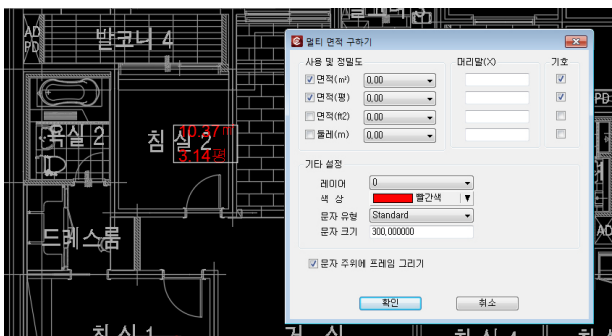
AD
PD
발코니 4
욕실 2
침실 2
10.37㎡
3.14평
드레스룸
침실 1
PD

멀티 면적 구하기
사용 및 정밀도
면적(㎡) 0.00
면적(평) 0.00
면적(ft2) 0.00
둘레(m) 0.00
머리말(X)
기호
기타 설정
레이어 0
색 상 빨간색
문자 유형 Standard
문자 크기 300.000000
문자 주위에 프레임 그리기
확인
취소